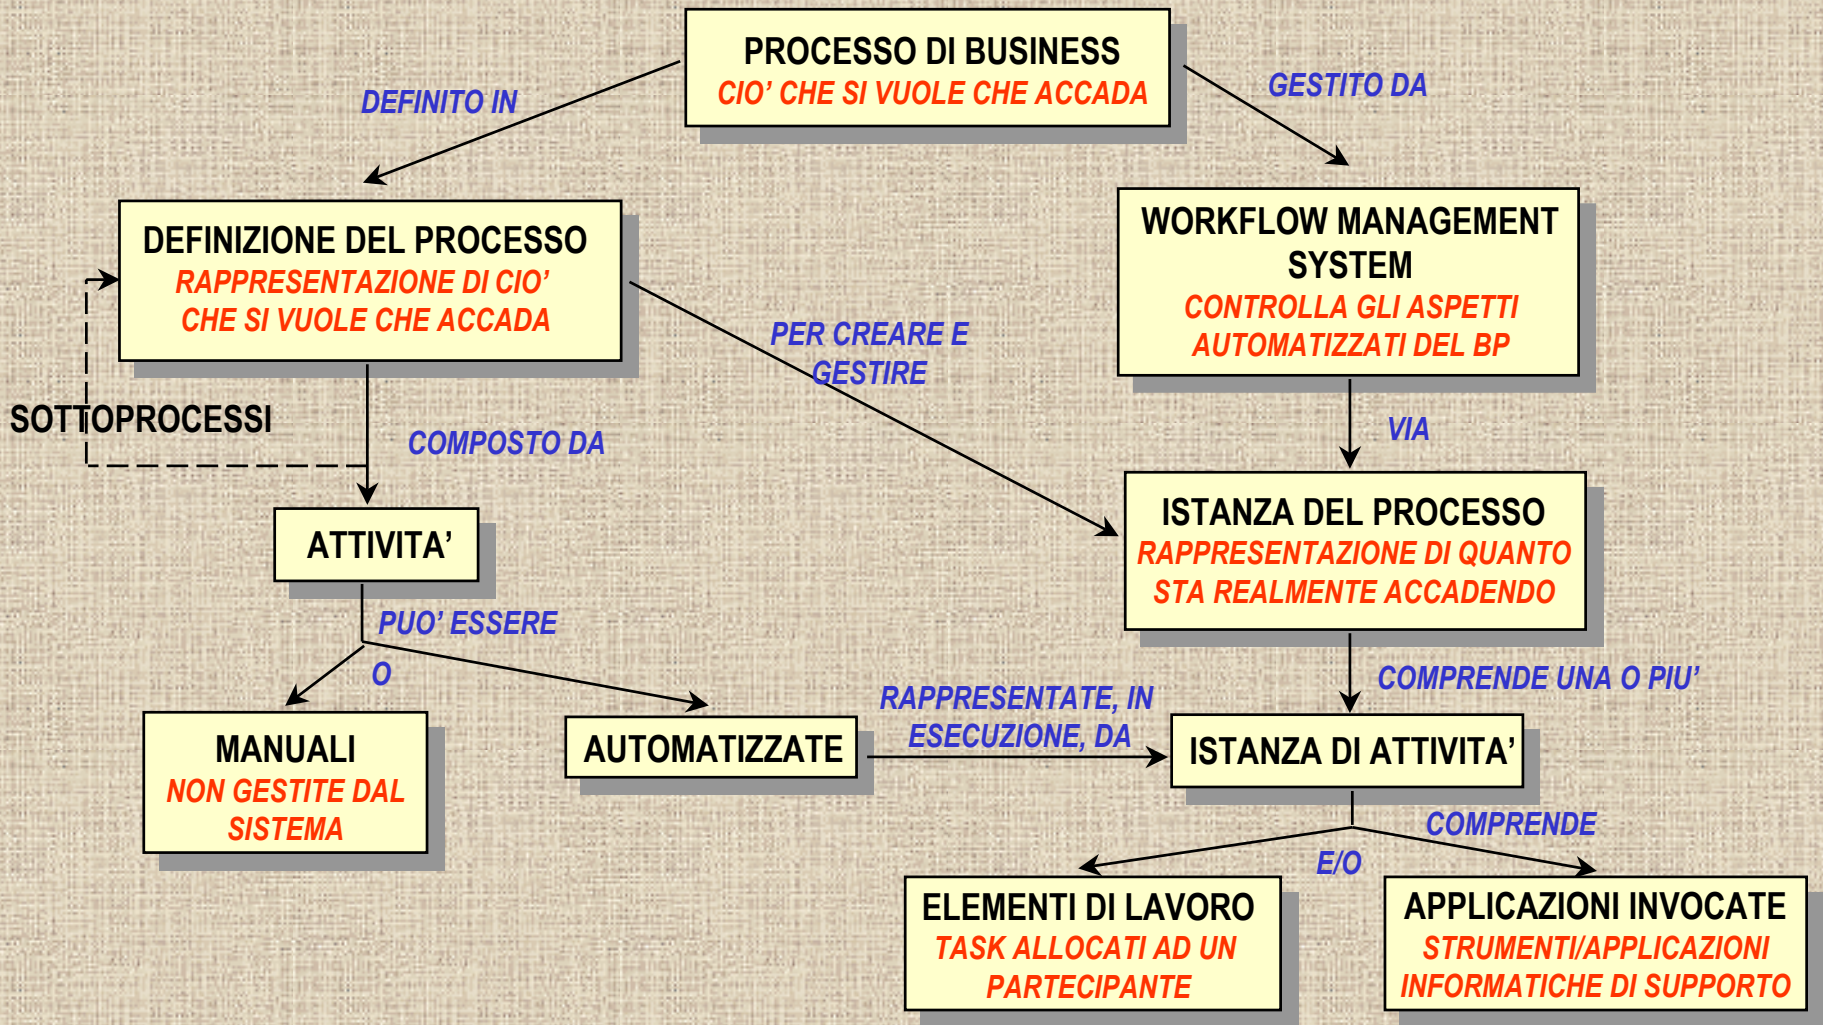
PROCESSO DI BUSINESS
CIO' CHE SI VUOLE CHE ACCADA

DEFINITO IN

GESTITO DA

DEFINIZIONE DEL PROCESSO
RAPPRESENTAZIONE DI CIO' CHE SI VUOLE CHE ACCADA

WORKFLOW MANAGEMENT SYSTEM
CONTROLLA GLI ASPETTI AUTOMATIZZATI DEL BP

PER CREARE E GESTIRE

SOTTOPROCESSI

COMPOSTO DA

VIA

ATTIVITA'

ISTANZA DEL PROCESSO
RAPPRESENTAZIONE DI QUANTO STA REALMENTE ACCADENDO

PUO' ESSERE

O

COMPRENDE UNA O PIU'

MANUALI
NON GESTITE DAL SISTEMA

AUTOMATIZZATE

RAPPRESENTATE, IN ESECUZIONE, DA

ISTANZA DI ATTIVITA'

COMPRENDE

E/O

ELEMENTI DI LAVORO
TASK ALLOCATI AD UN PARTECIPANTE

APPLICAZIONI INVOCATE
STRUMENTI/APPLICAZIONI INFORMATICHE DI SUPPORTO